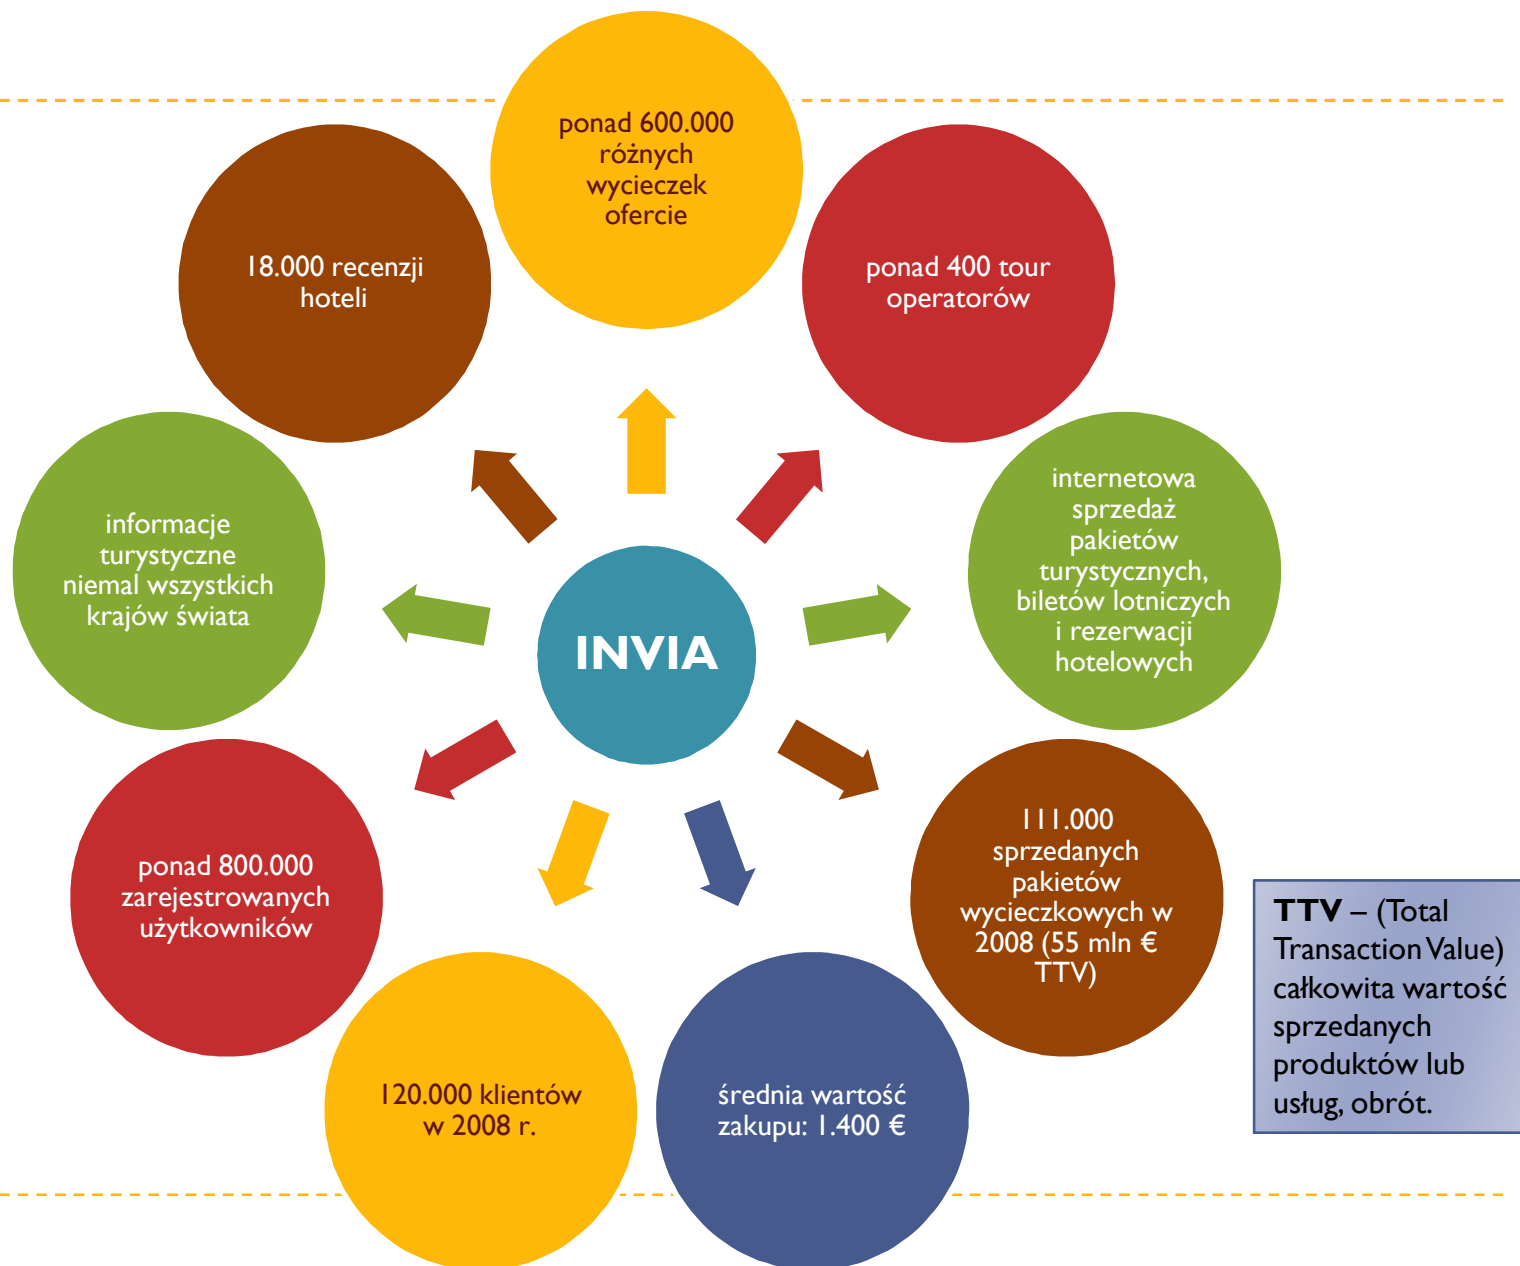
INVIA

ponad 600.000 różnych wycieczek ofercie

ponad 400 tour operatorów

internetowa sprzedaż pakietów turystycznych, biletów lotniczych i rezerwacji hotelowych

111.000 sprzedanych pakietów wycieczkowych w 2008 (55 mln € TTV)

średnia wartość zakupu: 1.400 €

120.000 klientów w 2008 r.

ponad 800.000 zarejestrowanych użytkowników

informacje turystyczne niemal wszystkich krajów świata

18.000 recenzji hoteli

**TTV** – (Total Transaction Value) całkowita wartość sprzedanych produktów lub usług, obrót.